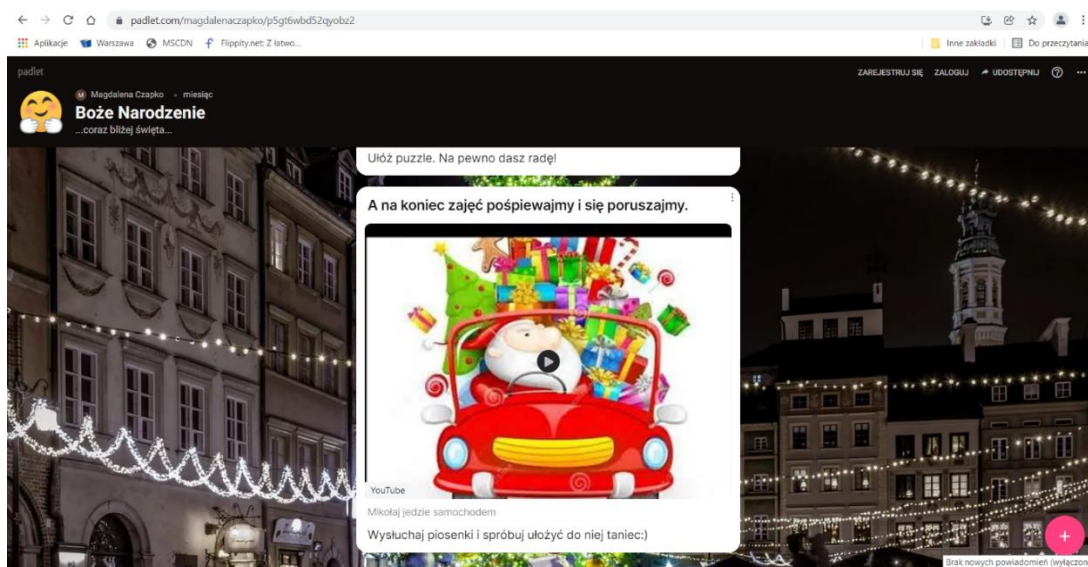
padlet.com/magdalenaczapko/p5gt6wbd52qyobz2

Aplikacje Warszawa MSCDN Flippity.net: Z łatwo...

Inne zakładki Do przeczytania

padlet

ZAREJESTRUJ SIĘ ZALOGUJ UDOSTĘPNIJ

Magdalena Czapko • miesiąc

Boże Narodzenie

...coraz bliżej święta...

Ułóż puzzle. Na pewno dasz radę!

A na koniec zajęć pośpiewajmy i się poruszajmy.

YouTube

Mikołaj jedzie samochodem

Wysłuchaj piosenki i spróbuj ułożyć do niej taniec:)

Brak nowych powiadomień (wyłączon